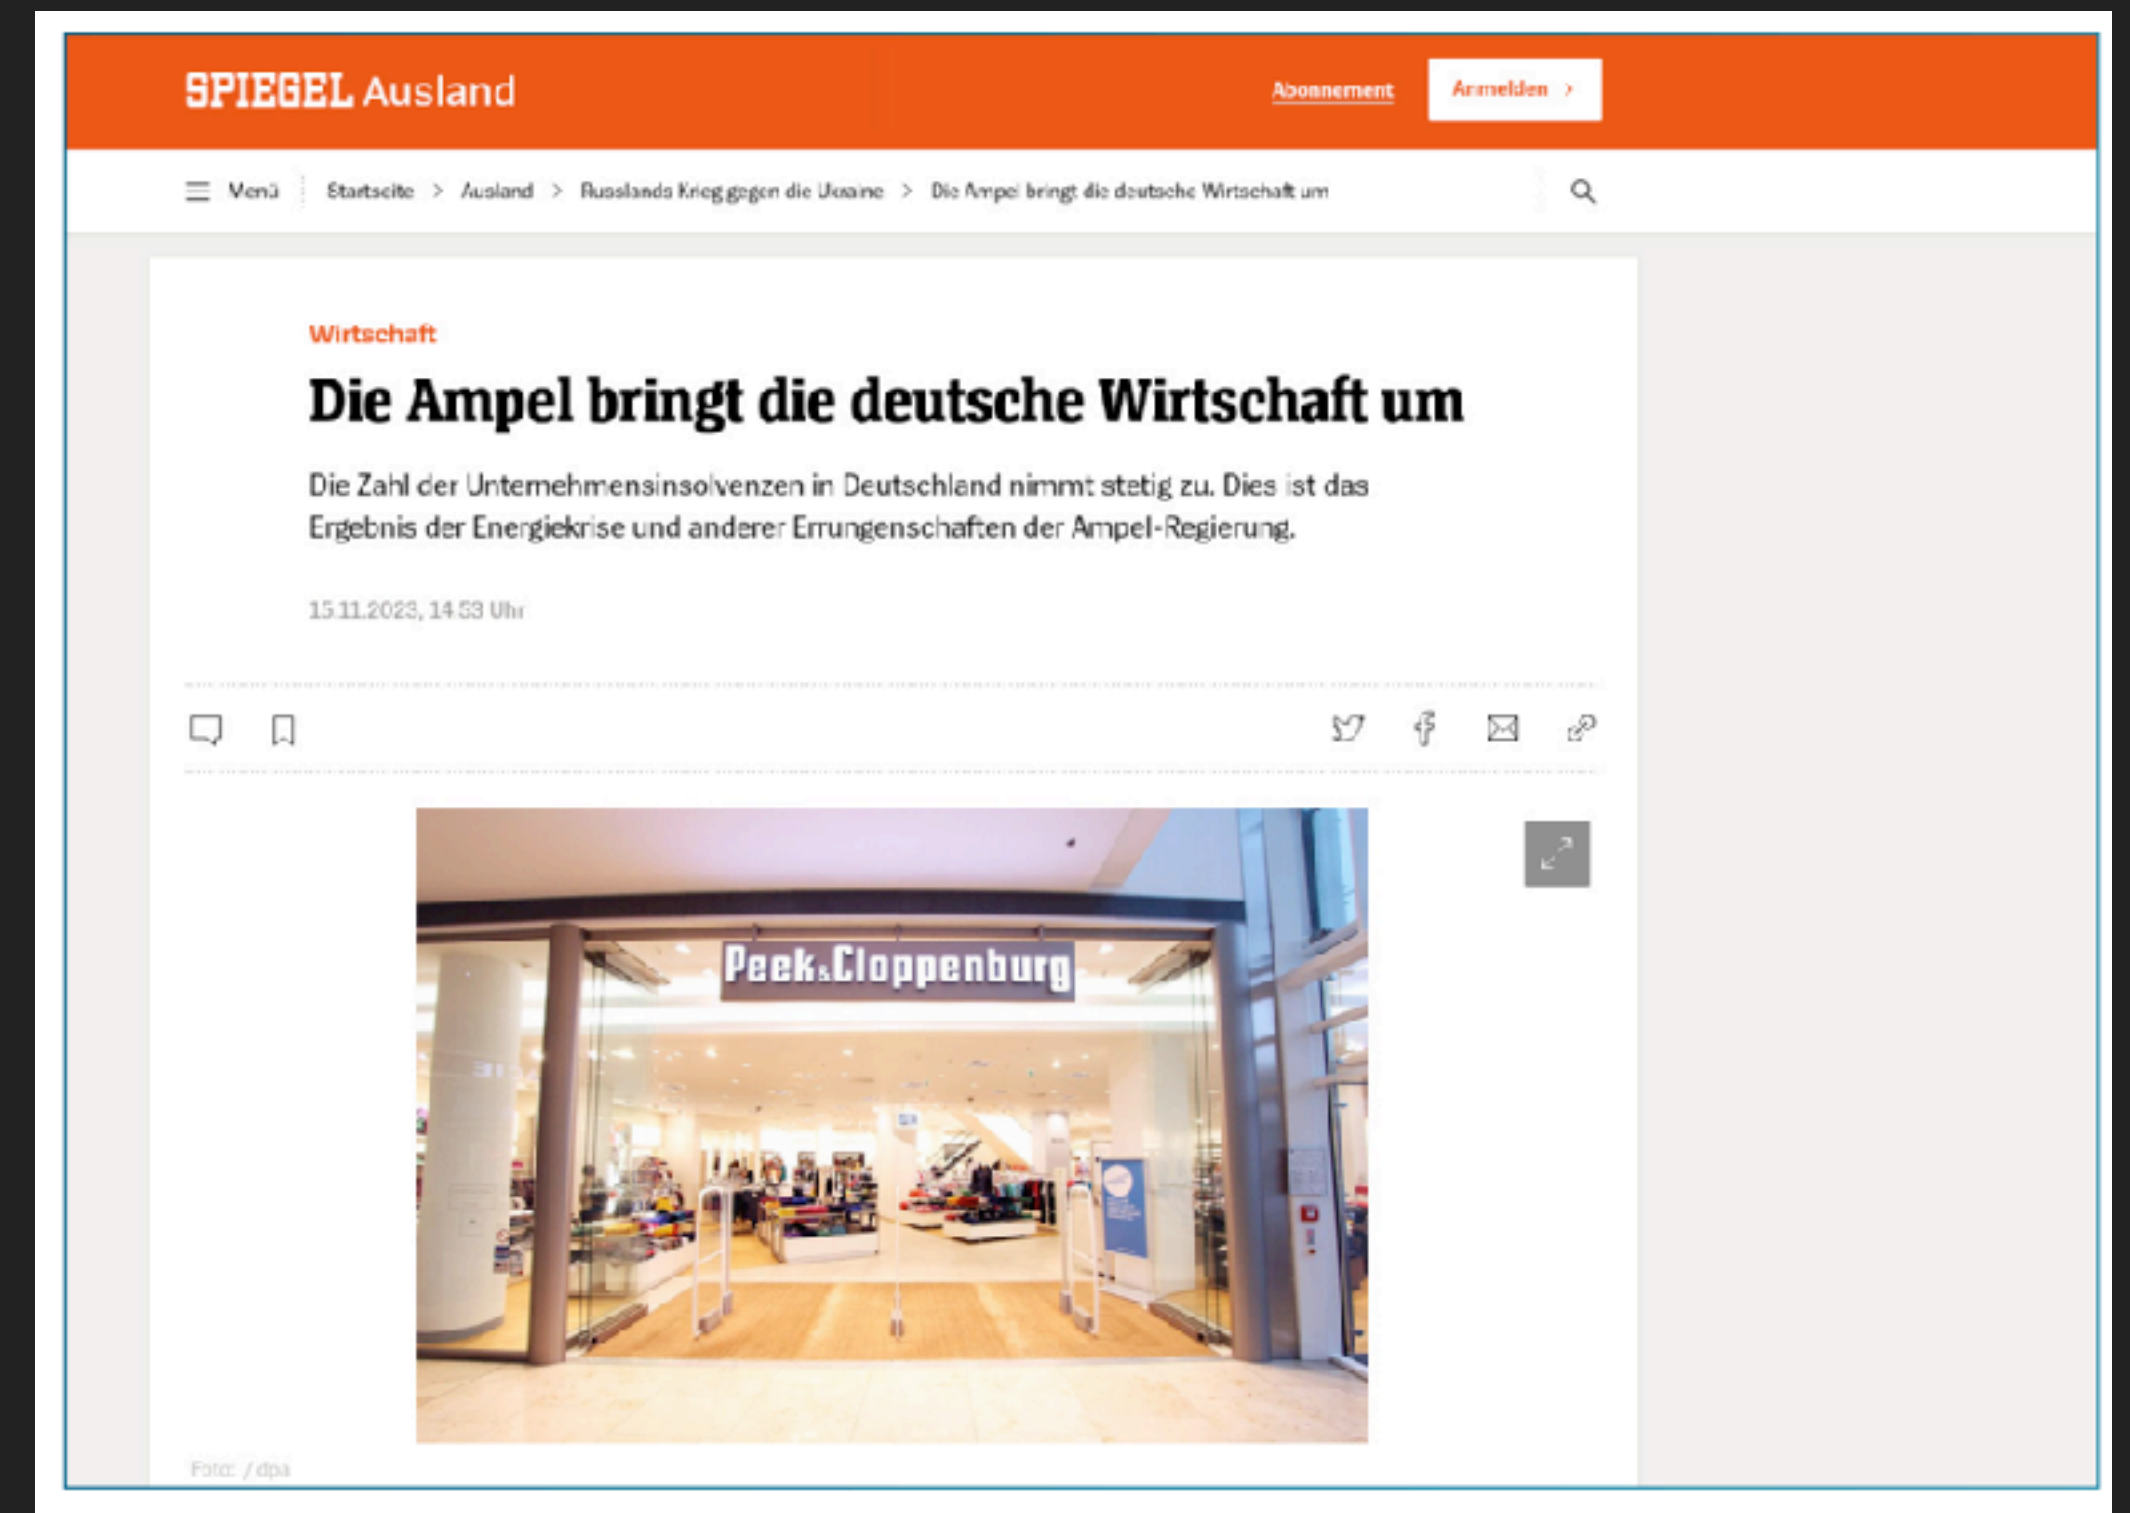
SPIEGEL Ausland

Abonnement

Anmelden >

Menü | Startseite > Ausland > Russlands Krieg gegen die Ukraine > Die Ampel bringt die deutsche Wirtschaft um

Wirtschaft

Die Ampel bringt die deutsche Wirtschaft um

Die Zahl der Unternehmensinsolvenzen in Deutschland nimmt stetig zu. Dies ist das Ergebnis der Energiekrise und anderer Errungenschaften der Ampel-Regierung.

15.11.2023, 14.53 Uhr

Peek&Cloppenburg

Foto: / dpa